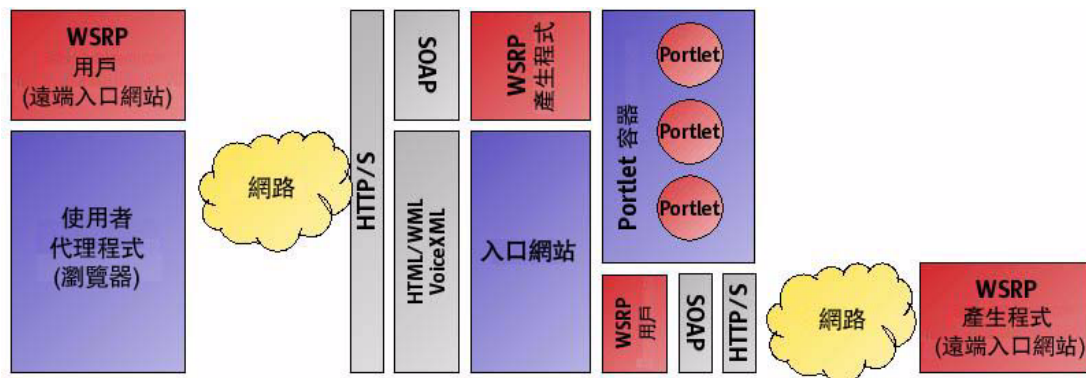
WSRP
用戶
(遠端入口網站)

使用者
代理程式
(瀏覽器)

網路

HTTP/S

SOAP

HTML/WML
VoiceXML

WSRP
產生程式

入口網站

Portlet 容器

Portlet

Portlet

Portlet

WSRP
用戶

SOAP

HTTP/S

網路

WSRP
產生程式
(遠端入口網站)